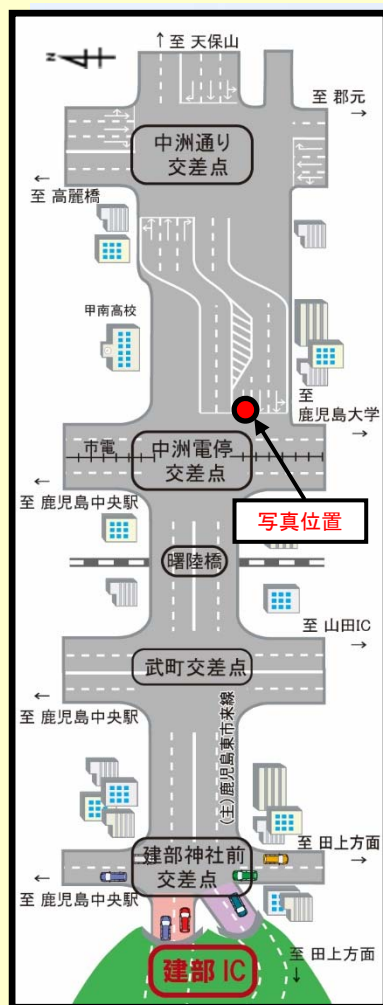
N

↑至 天保山

至 郡元 →

中洲通り 交差点

← 至 高麗橋

甲南高校

至 鹿児島大学

市電

中洲電停 交差点

← 至 鹿児島中央駅

写真位置

曙陸橋

至 山田IC →

武町交差点

← 至 鹿児島中央駅

(主)鹿児島東市来線

至 田上方面 →

建部神社前 交差点

← 至 鹿児島中央駅

至 田上方面 ↓

建部 IC